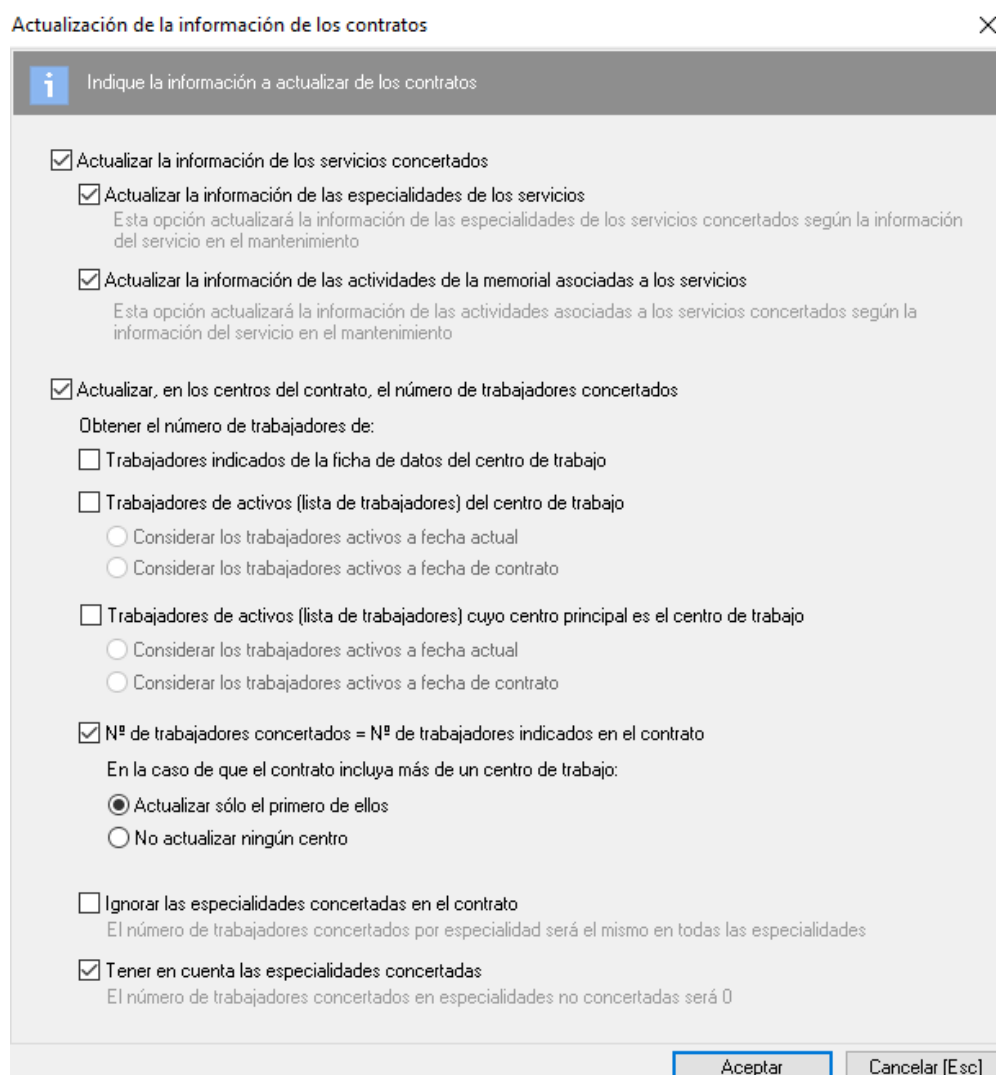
Actualización de la información de los contratos

×

i

Indique la información a actualizar de los contratos

☑ Actualizar la información de los servicios concertados

☑ Actualizar la información de las especialidades de los servicios
Esta opción actualizará la información de las especialidades de los servicios concertados según la información del servicio en el mantenimiento

☑ Actualizar la información de las actividades de la memorial asociadas a los servicios
Esta opción actualizará la información de las actividades asociadas a los servicios concertados según la información del servicio en el mantenimiento

☑ Actualizar, en los centros del contrato, el número de trabajadores concertados

Obtener el número de trabajadores de:

☐ Trabajadores indicados de la ficha de datos del centro de trabajo

☐ Trabajadores de activos (lista de trabajadores) del centro de trabajo

○ Considerar los trabajadores activos a fecha actual

○ Considerar los trabajadores activos a fecha de contrato

☐ Trabajadores de activos (lista de trabajadores) cuyo centro principal es el centro de trabajo

○ Considerar los trabajadores activos a fecha actual

○ Considerar los trabajadores activos a fecha de contrato

☑ Nº de trabajadores concertados = Nº de trabajadores indicados en el contrato

En la caso de que el contrato incluya más de un centro de trabajo:

◉ Actualizar sólo el primero de ellos

○ No actualizar ningún centro

☐ Ignorar las especialidades concertadas en el contrato
El número de trabajadores concertados por especialidad será el mismo en todas las especialidades

☑ Tener en cuenta las especialidades concertadas
El número de trabajadores concertados en especialidades no concertadas será 0

Aceptar

Cancelar [Esc]